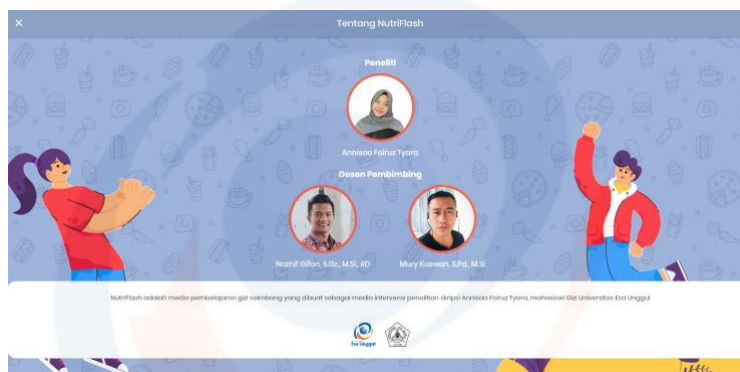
×

Tentang NutriFlash

Peneliti

Annisaa Fairuz Tyara

Dosen Pembimbing

Nazhif Gifari, S.Gz., M.Si, RD

Mury Kuswari, S.Pd., M.Si

NutriFlash adalah media pembelajaran gizi seimbang yang dibuat sebagai media intervensi penelitian skripsi Annisaa Fairuz Tyara, mahasiswi Gizi Universitas Esa Unggul

Esa Unggul